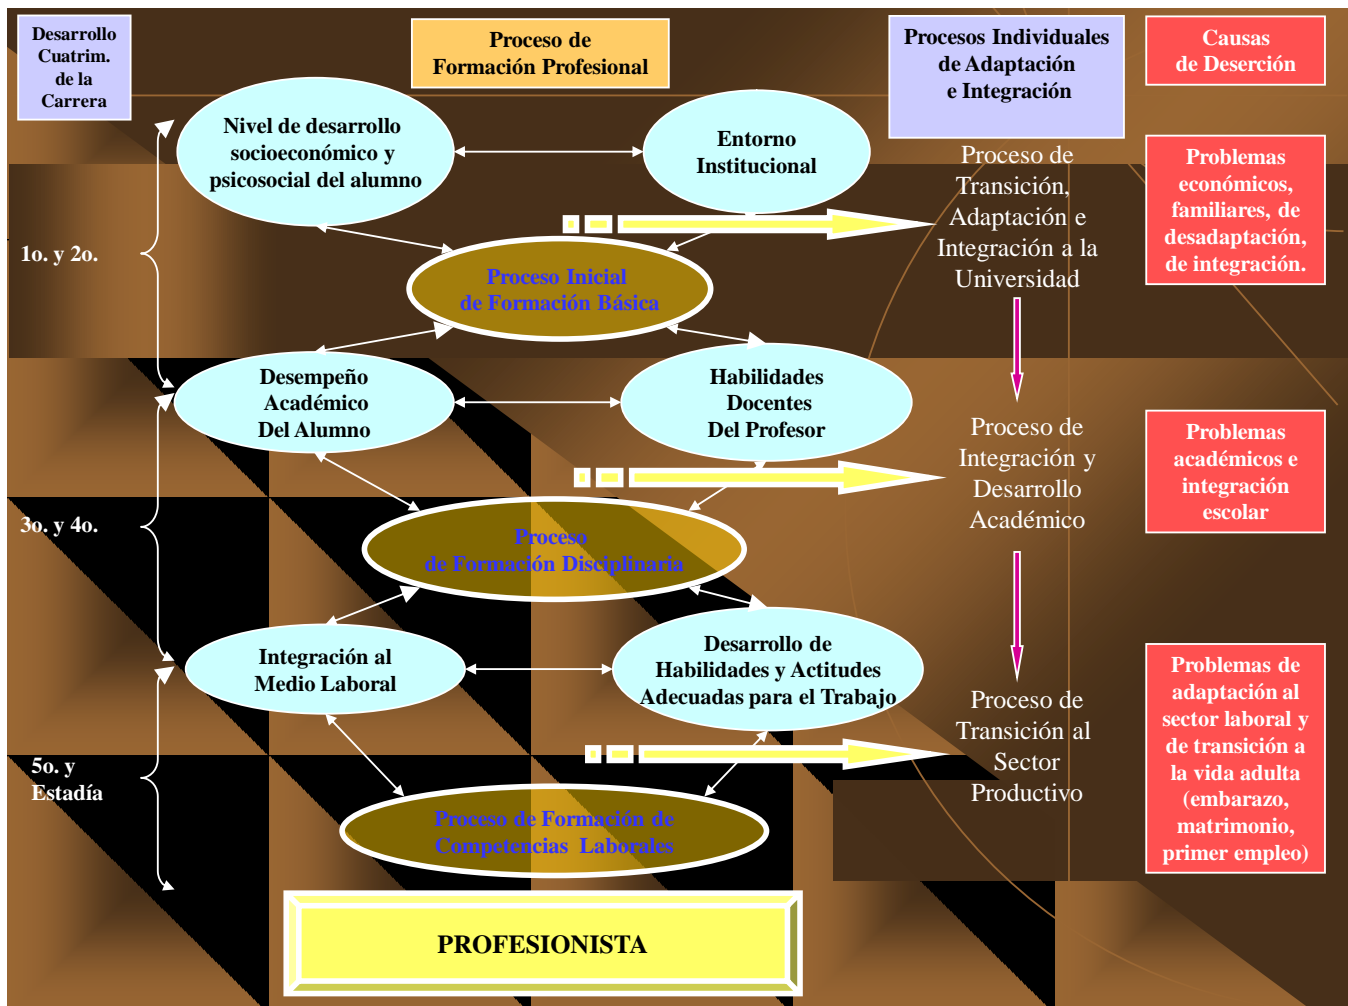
Desarrollo Cuatrim. de la Carrera

Proceso de Formación Profesional

Procesos Individuales de Adaptación e Integración

Causas de Deserción

Nivel de desarrollo socioeconómico y psicosocial del alumno

Entorno Institucional

Proceso de Transición, Adaptación e Integración a la Universidad

Problemas económicos, familiares, de desadaptación, de integración.

1o. y 2o.

Proceso Inicial de Formación Básica

Desempeño Académico Del Alumno

Habilidades Docentes Del Profesor

Proceso de Integración y Desarrollo Académico

Problemas académicos e integración escolar

3o. y 4o.

Proceso de Formación Disciplinaria

Integración al Medio Laboral

Desarrollo de Habilidades y Actitudes Adecuadas para el Trabajo

Proceso de Transición al Sector Productivo

Problemas de adaptación al sector laboral y de transición a la vida adulta (embarazo, matrimonio, primer empleo)

5o. y Estadía

Proceso de Formación de Competencias Laborales

PROFESIONISTA